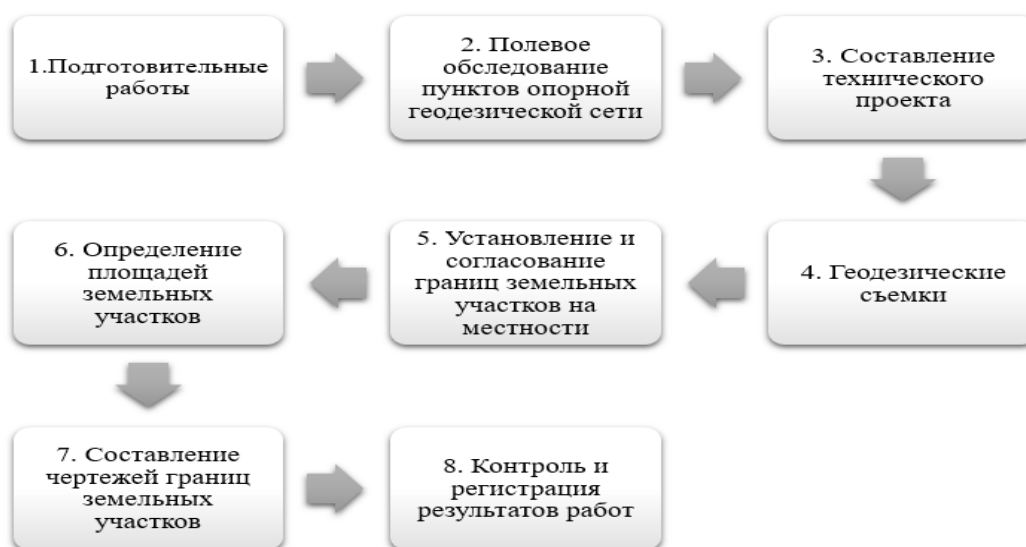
1.Подготовительные работы

2. Полевое обследование пунктов опорной геодезической сети

3. Составление технического проекта

4. Геодезические съемки

5. Установление и согласование границ земельных участков на местности

6. Определение площадей земельных участков

7. Составление чертежей границ земельных участков

8. Контроль и регистрация результатов работ